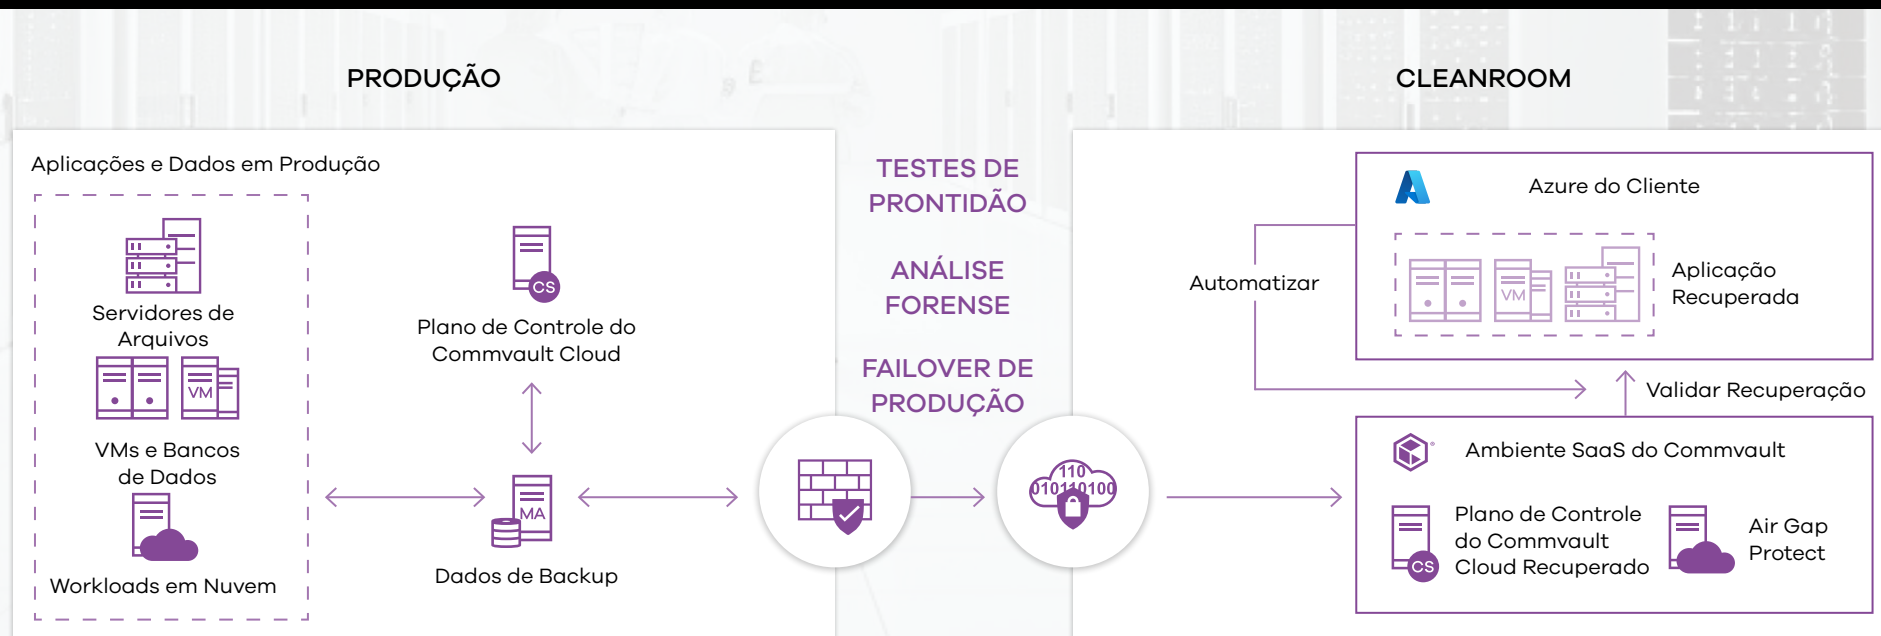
PRODUÇÃO

CLEANROOM

Aplicações e Dados em Produção

Servidores de Arquivos

VM

VMs e Bancos de Dados

Workloads em Nuvem

CS

Plano de Controle do Commvault Cloud

MA

Dados de Backup

TESTES DE PRONTIDÃO

ANÁLISE FORENSE

FAILOVER DE PRODUÇÃO

110
010110100

Automatizar

Azure do Cliente

VM

Aplicação Recuperada

Validar Recuperação

Ambiente SaaS do Commvault

CS

Plano de Controle do Commvault Cloud Recuperado

Air Gap Protect